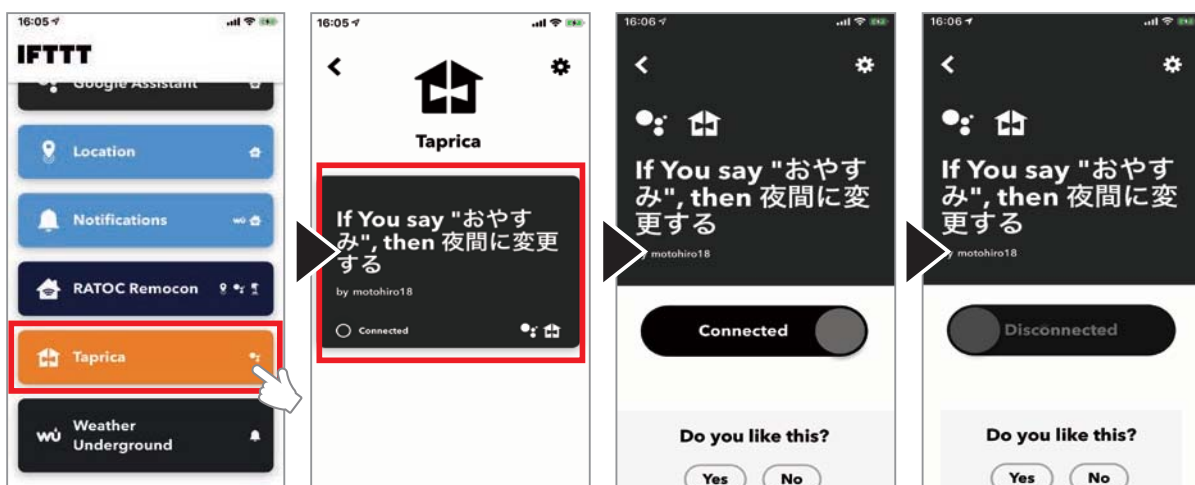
16:05

IFTTT

Google Assistant

Location

Notifications

RATOC Remocon

Taprica

Weather Underground

16:05

Taprica

If You say "おやすみ", then 夜間に変更する

by motohiro18

Connected

16:06

If You say "おやすみ", then 夜間に変更する

by motohiro18

Connected

Do you like this?

Yes No

16:06

If You say "おやすみ", then 夜間に変更する

by motohiro18

Disconnected

Do you like this?

Yes No